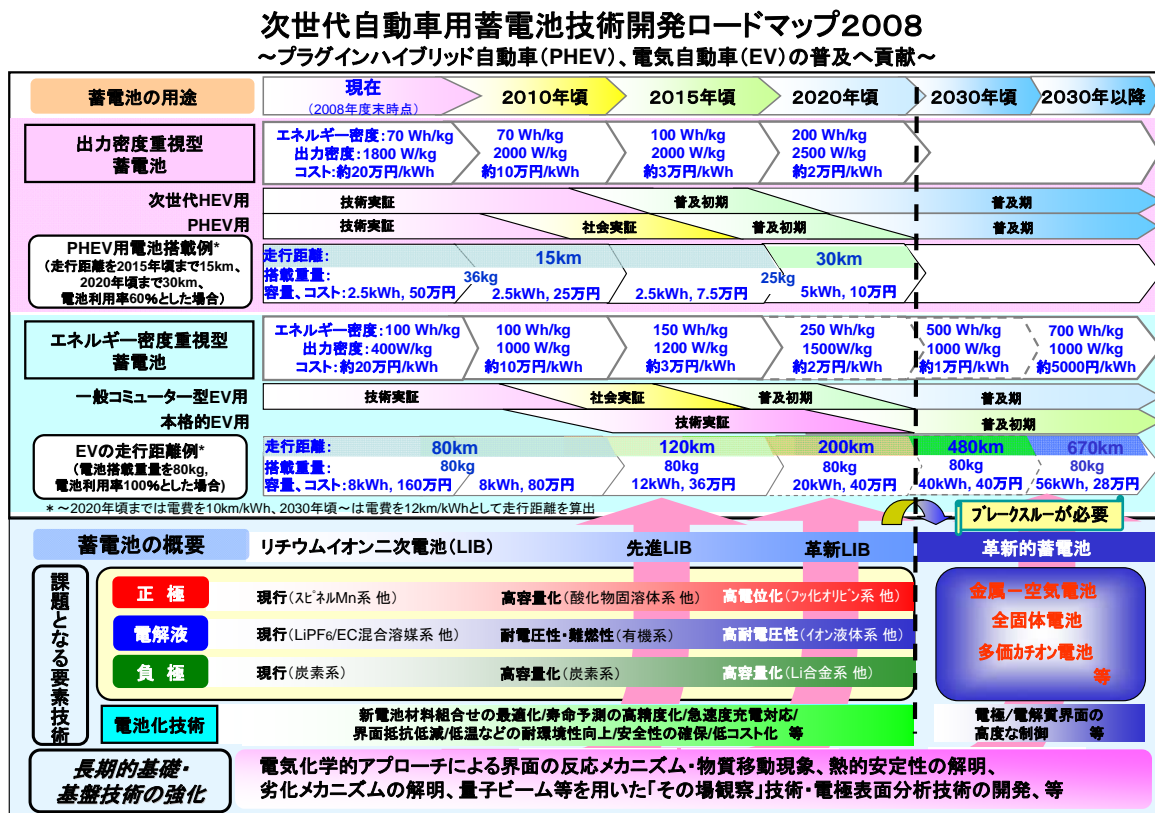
次世代自動車用蓄電池技術開発ロードマップ2008
～プラグインハイブリッド自動車(PHEV)、電気自動車(EV)の普及へ貢献～

| 蓄電池の用途 | 現在 (2008年度末時点) | 2010年頃 | 2015年頃 | 2020年頃 | 2030年頃 | 2030年以降 |
|---|---|---|---|---|---|---|
| 出力密度重視型蓄電池 | エネルギー密度:70 Wh/kg 出力密度:1800 W/kg コスト:約20万円/kWh | 70 Wh/kg 2000 W/kg 約10万円/kWh | 100 Wh/kg 2000 W/kg 約3万円/kWh | 200 Wh/kg 2500 W/kg 約2万円/kWh | | |
| 次世代HEV用 | 技術実証 | | 普及初期 | | 普及期 | |
| PHEV用 | 技術実証 | | 社会実証 | 普及初期 | 普及期 | |
| PHEV用電池搭載例* (走行距離を2015年頃まで15km、2020年頃まで30km、電池利用率60%とした場合) | 走行距離: 搭載重量: 容量、コスト:2.5kWh, 50万円 | 15km 36kg 2.5kWh, 25万円 | 2.5kWh, 7.5万円 | 30km 25kg 5kWh, 10万円 | | |
| エネルギー密度重視型蓄電池 | エネルギー密度:100 Wh/kg 出力密度:400W/kg コスト:約20万円/kWh | 100 Wh/kg 1000 W/kg 約10万円/kWh | 150 Wh/kg 1200 W/kg 約3万円/kWh | 250 Wh/kg 1500W/kg 約2万円/kWh | 500 Wh/kg 1000 W/kg 約1万円/kWh | 700 Wh/kg 1000 W/kg 約5000円/kWh |
| 一般コミューター型EV用 | 技術実証 | | 社会実証 | 普及初期 | 普及期 | |
| 本格的EV用 | | | 技術実証 | | 普及初期 | |
| EVの走行距離例* (電池搭載重量を80kg、電池利用率100%とした場合) | 走行距離: 搭載重量: 容量、コスト:8kWh, 160万円 | 80km 80kg 8kWh, 80万円 | 120km 80kg 12kWh, 36万円 | 200km 80kg 20kWh, 40万円 | 480km 80kg 40kWh, 40万円 | 670km 80kg 56kWh, 28万円 |

＊～2020年頃までは電費を10km/kWh、2030年頃～は電費を12km/kWhとして走行距離を算出

ブレークスルーが必要

蓄電池の概要　リチウムイオン二次電池(LIB)　先進LIB　革新LIB　革新的蓄電池

課題となる要素技術

正極　現行(スピネルMn系 他)　高容量化(酸化物固溶体系 他)　高電位化(フッ化オリビン系 他)
電解液　現行(LiPF6/EC混合溶媒系 他)　耐電圧性・難燃性(有機系)　高耐電圧性(イオン液体系 他)
負極　現行(炭素系)　高容量化(炭素系)　高容量化(Li合金系 他)

金属ー空気電池
全固体電池
多価カチオン電池
等

電池化技術　新電池材料組合せの最適化/寿命予測の高精度化/急速度充電対応/界面抵抗低減/低温などの耐環境性向上/安全性の確保/低コスト化　等
電極/電解質界面の高度な制御　等

長期的基礎・基盤技術の強化
電気化学的アプローチによる界面の反応メカニズム・物質移動現象、熱的安定性の解明、劣化メカニズムの解明、量子ビーム等を用いた「その場観察」技術・電極表面分析技術の開発、等